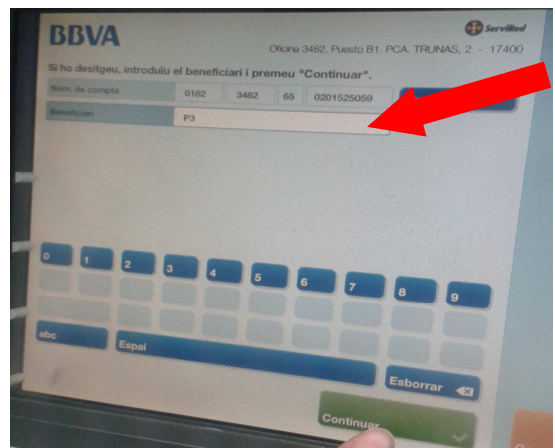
BBVA

Servired

Oficina 3482. Puesto B1. PCA. TRUNAS, 2 - 17400

Si ho desitgeu, introduïu el beneficiari i premeu "Continuar".

| Núm. de compte | 0182 | 3482 | 65 | 0201525059 |
|---|---|---|---|---|
| Beneficiari | P3 | | | |

0 1 2 3 4 5 6 7 8 9

abc

Espai

Esborrar

Continuar